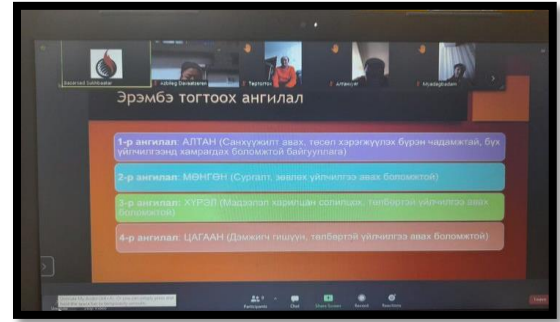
Bayarsaid Sukhbaatar
Azbileg Danaasuren
Tegtuntur
Amaraa
Myadagbadam

Эрэмбэ тогтоох ангилал

1-р ангилал: АЛТАН (Санхүүжилт авах, төсөл хэрэгжүүлэх бүрэн чадамжтай, бүх үйлчилгээнд хамрагдах боломжтой байгууллага)

2-р ангилал: МӨНГӨН (Сургалт, зөвлөх үйлчилгээ авах боломжтой)

3-р ангилал: ХҮРЭЛ (Мэдээлэл хариуцан солилцох, төлбөртэй үйлчилгээ авах боломжтой)

4-р ангилал: ЦАГААН (Дэмжигч гишүүн, төлбөртэй үйлчилгээ авах боломжтой)

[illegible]

Participants
Chat
Share Screen
Record
Reactions
Leave